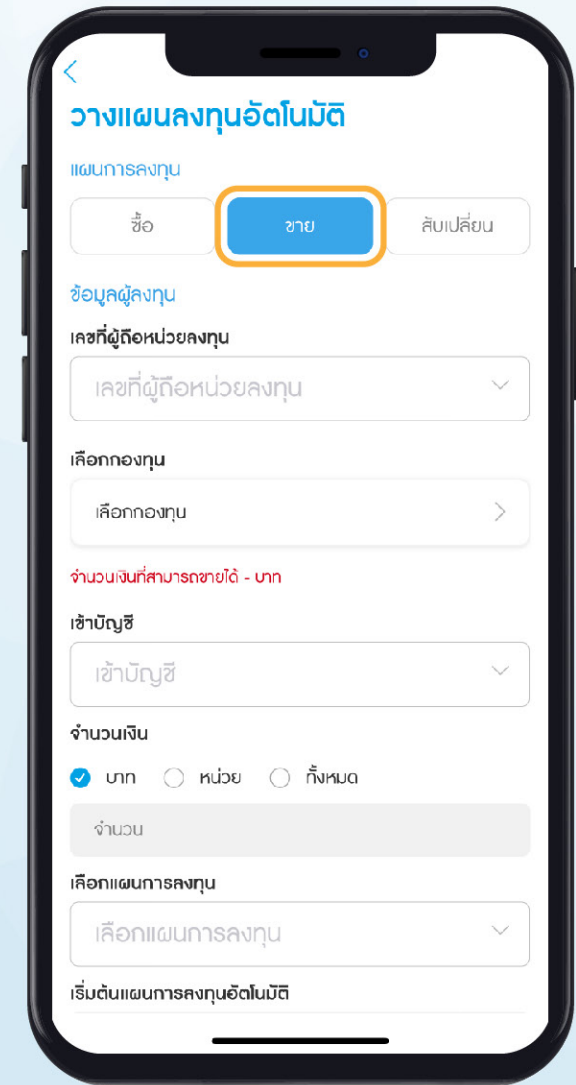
<

วางแผนลงทุนอัตโนมัติ

แผนการลงทุน

ซื้อ

ขาย

สับเปลี่ยน

ข้อมูลผู้ลงทุน

เลขที่ผู้ถือหน่วยลงทุน

เลขที่ผู้ถือหน่วยลงทุน

เลือกกองทุน

เลือกกองทุน

จำนวนเงินที่สามารถขายได้ - บาท

เข้าบัญชี

เข้าบัญชี

จำนวนเงิน

บาท หน่วย ทั้งหมด

จำนวน

เลือกแผนการลงทุน

เลือกแผนการลงทุน

เริ่มต้นแผนการลงทุนอัตโนมัติ